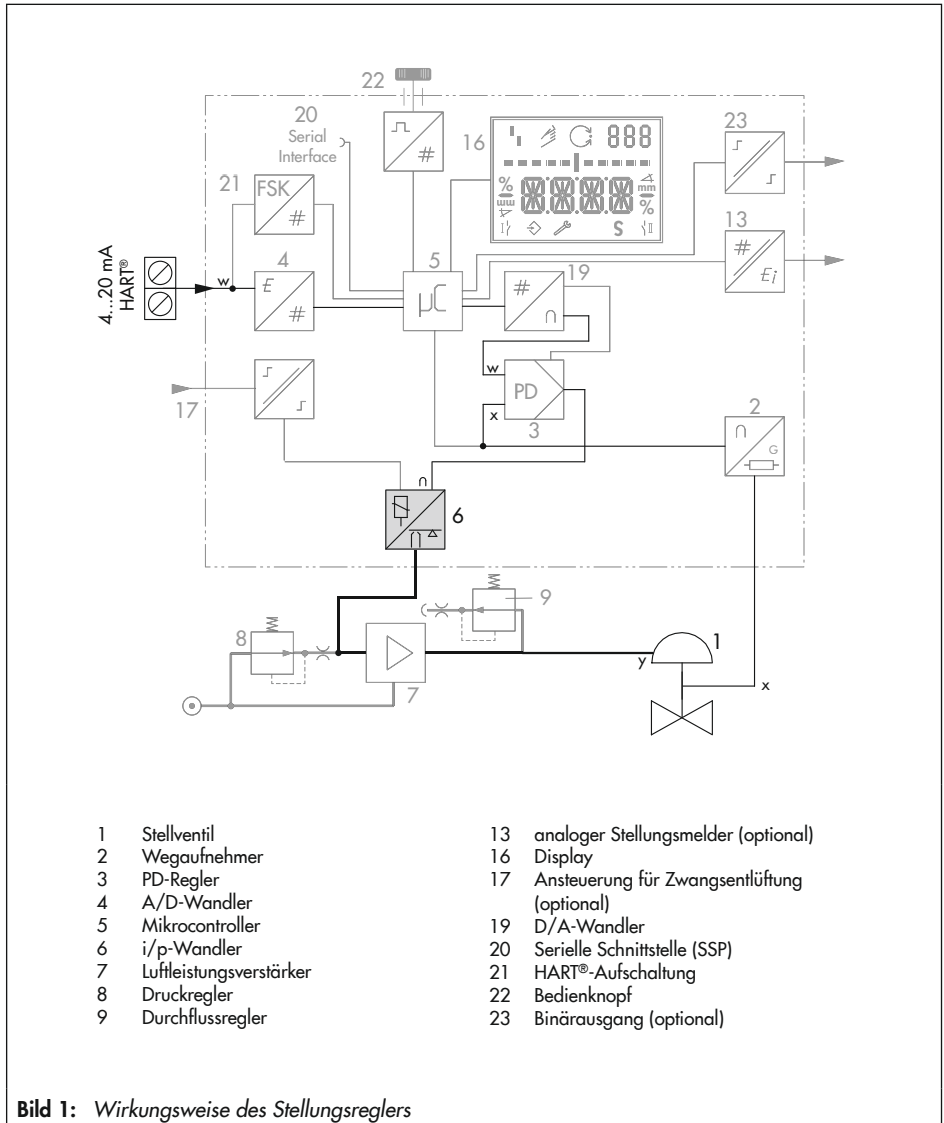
22

20
Serial
Interface

16

888

%

mm
%

S

23

13

21
FSK
#

4...20 mA
HART®

w

4
E
#

5
µC

19
#

Ei

w
PD
x
3

17

2
G

6

9

8

1

y

x

7

1 Stellventil
2 Wegaufnehmer
3 PD-Regler
4 A/D-Wandler
5 Mikrocontroller
6 i/p-Wandler
7 Luftleistungsverstärker
8 Druckregler
9 Durchflussregler

13 analoger Stellungsmelder (optional)
16 Display
17 Ansteuerung für Zwangsentlüftung (optional)
19 D/A-Wandler
20 Serielle Schnittstelle (SSP)
21 HART®-Aufschaltung
22 Bedienknopf
23 Binärausgang (optional)

**Bild 1:** *Wirkungsweise des Stellungsreglers*